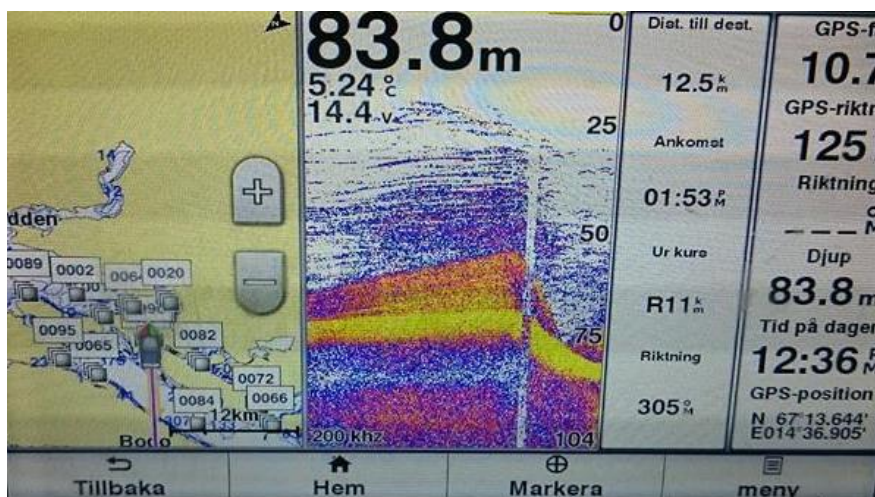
N
dden
1
0089
0002
0064
0020
0095
0065
0082
0072
0084
0066
12km
Bodø

83.8m
5.24°C
14.4V
0
25
50
75
200 khz
104

Dist. till dest.
12.5 km
Ankomst
01:53 PM
Ur kurs
R11 km
Riktning
305°M

GPS-f
10.7
GPS-riktn
125
Riktning
— — — M
Djup
83.8m
Tid på dagen
12:36
GPS-position
N 67°13.644'
E014°36.905'

Tillbaka
Hem
Markera
meny